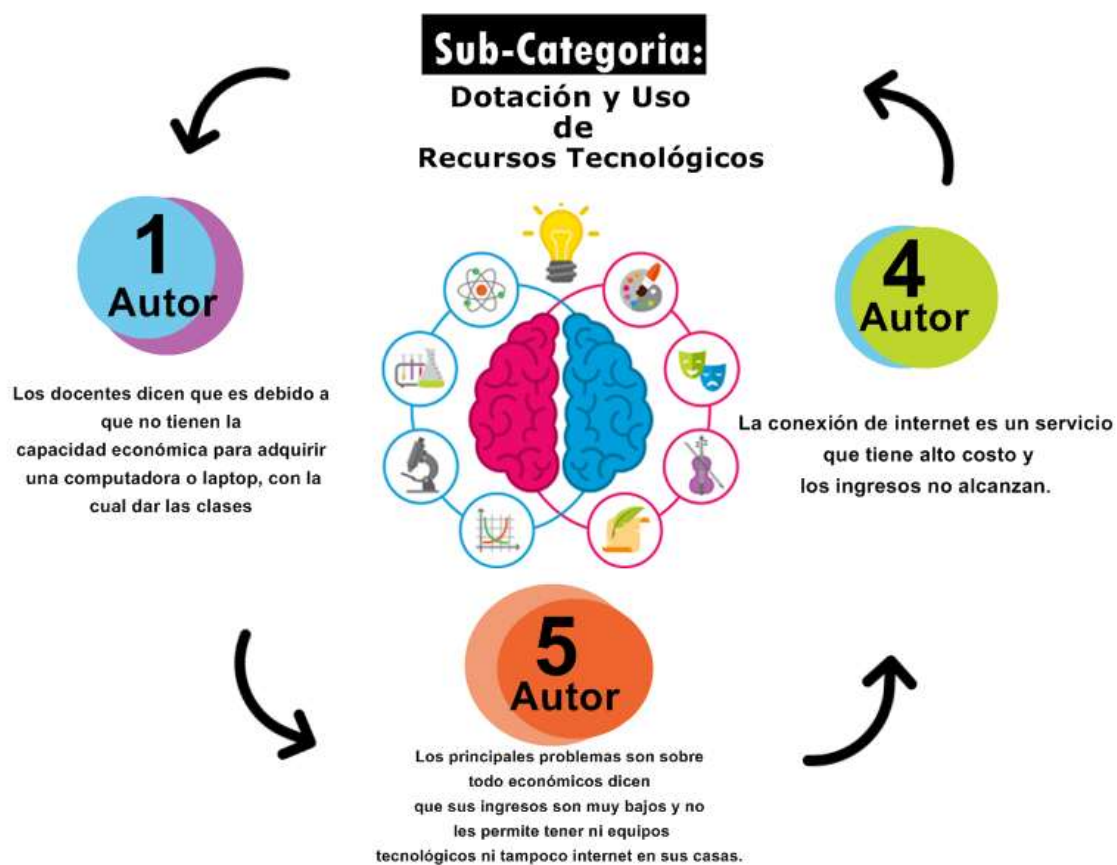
Sub-Categoria:

Dotación y Uso de Recursos Tecnológicos

1
Autor

Los docentes dicen que es debido a que no tienen la capacidad económica para adquirir una computadora o laptop, con la cual dar las clases

4
Autor

La conexión de internet es un servicio que tiene alto costo y los ingresos no alcanzan.

5
Autor

Los principales problemas son sobre todo económicos dicen que sus ingresos son muy bajos y no les permite tener ni equipos tecnológicos ni tampoco internet en sus casas.